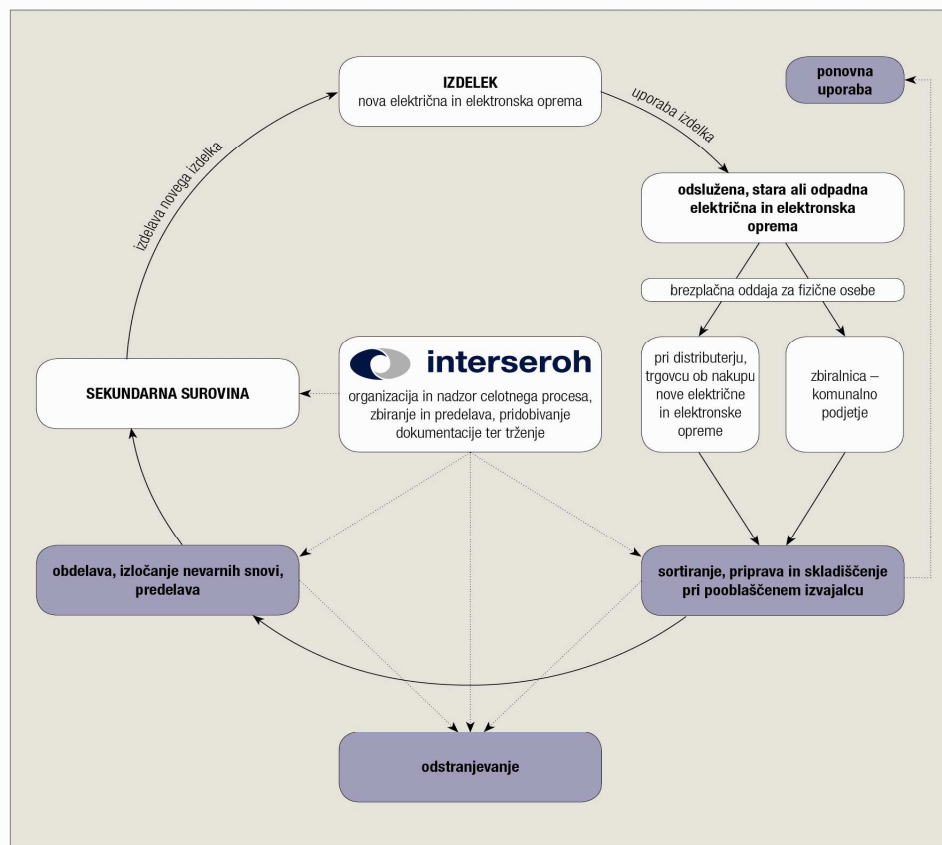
IZDELEK
nova električna in elektronska oprema

uporaba izdelka

ponovna uporaba

odslužena, stara ali odpadna električna in elektronska oprema

brezplačna oddaja za fizične osebe

pri distributerju, trgovcu ob nakupu nove električne in elektronske opreme

zbiralnica – komunalno podjetje

izdelava novega izdelka

SEKUNDARNA SUROVINA

interseroh
organizacija in nadzor celotnega procesa, zbiranje in predelava, pridobivanje dokumentacije ter trženje

obdelava, izločanje nevarnih snovi, predelava

sortiranje, priprava in skladiščenje pri pooblaščenem izvajalcu

odstranjevanje